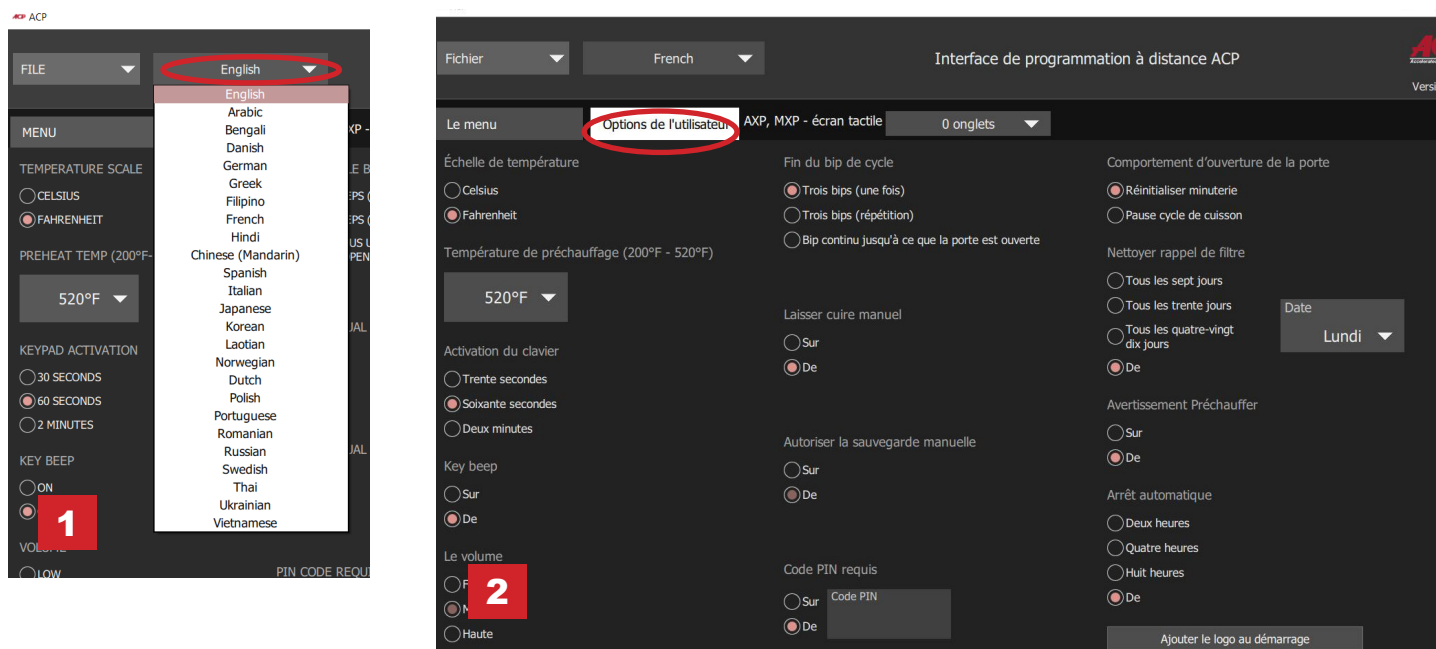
ACP

FILE

English

English
Arabic
Bengali
Danish
German
Greek
Filipino
French
Hindi
Chinese (Mandarin)
Spanish
Italian
Japanese
Korean
Laotian
Norwegian
Dutch
Polish
Portuguese
Romanian
Russian
Swedish
Thai
Ukrainian
Vietnamese

MENU

XP -

TEMPERATURE SCALE

CELSIUS

FAHRENHEIT

PREHEAT TEMP (200°F-

520°F

KEYPAD ACTIVATION

30 SECONDS

60 SECONDS

2 MINUTES

KEY BEEP

ON

1

VOLUME

LOW

PIN CODE REQU

Fichier

French

Interface de programmation à distance ACP

Versi

Le menu

Options de l'utilisateur

AXP, MXP - écran tactile

0 onglets

Échelle de température

Celsius

Fahrenheit

Température de préchauffage (200°F - 520°F)

520°F

Activation du clavier

Trente secondes

Soixante secondes

Deux minutes

Key beep

Sur

De

Le volume

2

Haute

Fin du bip de cycle

Trois bips (une fois)

Trois bips (répétition)

Bip continu jusqu'à ce que la porte est ouverte

Laisser cuire manuel

Sur

De

Autoriser la sauvegarde manuelle

Sur

De

Code PIN requis

Sur

De

Code PIN

Comportement d'ouverture de la porte

Réinitialiser minuterie

Pause cycle de cuisson

Nettoyer rappel de filtre

Tous les sept jours

Tous les trente jours

Tous les quatre-vingt dix jours

De

Date

Lundi

Avertissement Préchauffer

Sur

De

Arrêt automatique

Deux heures

Quatre heures

Huit heures

De

Ajouter le logo au démarrage